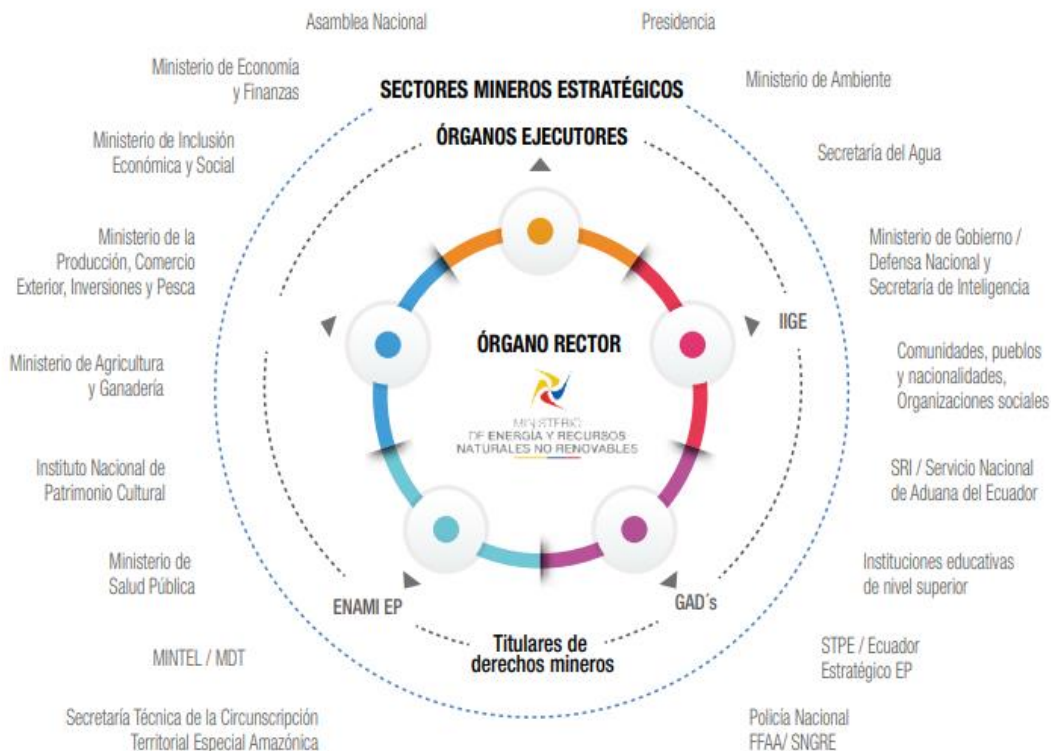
Asamblea Nacional

Presidencia

Ministerio de Economía y Finanzas

SECTORES MINEROS ESTRATÉGICOS

Ministerio de Ambiente

Ministerio de Inclusión Económica y Social

ÓRGANOS EJECUTORES

Secretaría del Agua

Ministerio de la Producción, Comercio Exterior, Inversiones y Pesca

Ministerio de Gobierno / Defensa Nacional y Secretaría de Inteligencia

IIGE

ÓRGANO RECTOR

Ministerio de Agricultura y Ganadería

Comunidades, pueblos y nacionalidades, Organizaciones sociales

MINISTERIO DE ENERGÍA Y RECURSOS NATURALES NO RENOVABLES

Instituto Nacional de Patrimonio Cultural

SRI / Servicio Nacional de Aduana del Ecuador

Ministerio de Salud Pública

Instituciones educativas de nivel superior

ENAMI EP

GAD´s

Titulares de derechos mineros

MINTEL / MDT

STPE / Ecuador Estratégico EP

Secretaría Técnica de la Circunscripción Territorial Especial Amazónica

Policía Nacional FFAA/ SNGRE